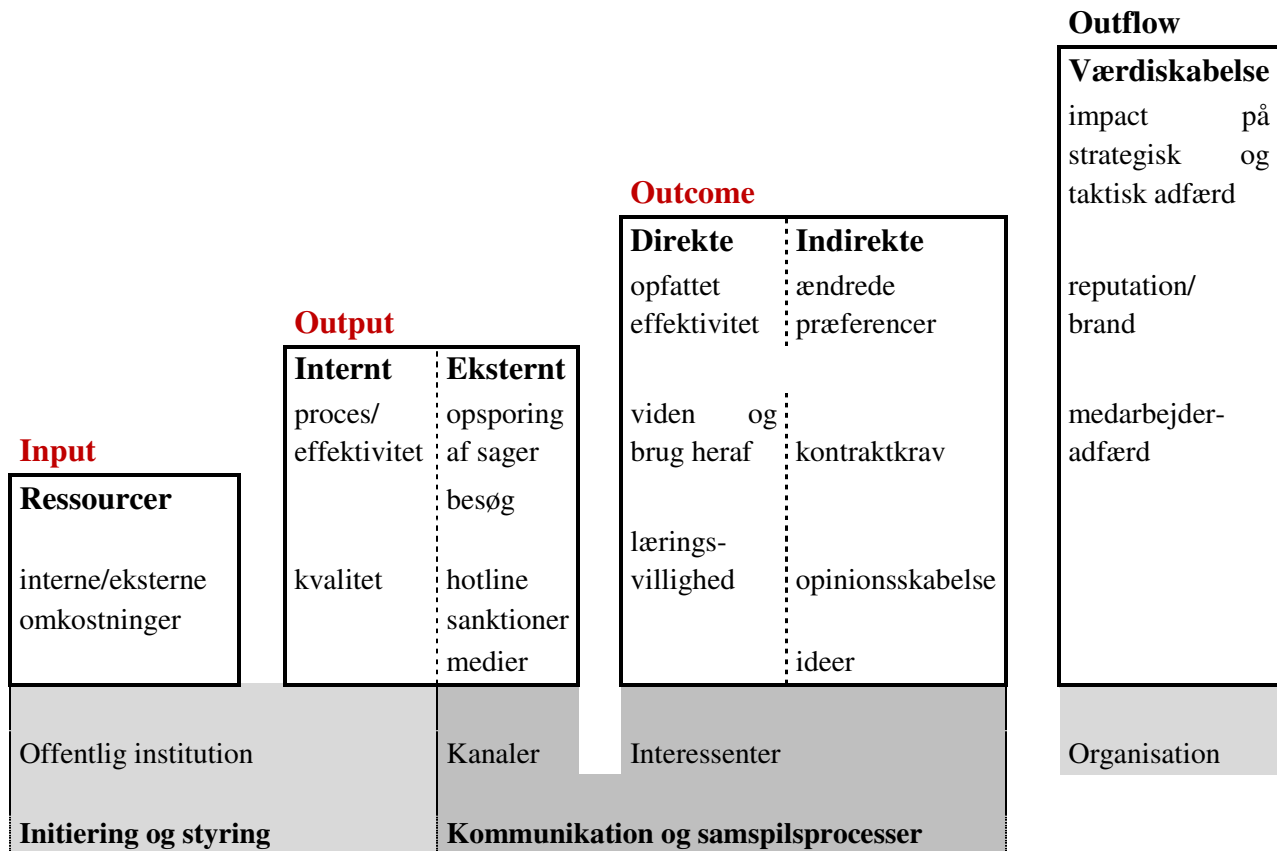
Outflow

Værdiskabelse

impact på strategisk og taktisk adfærd

reputation/ brand

medarbejder-adfærd

Outcome

Direkte

opfattet effektivitet

viden og brug heraf

lærings-villighed

Indirekte

ændrede præferencer

kontraktkrav

opinionsskabelse

ideer

Output

Internt

proces/ effektivitet

kvalitet

Eksternt

opsporing af sager

besøg

hotline

sanktioner

medier

Input

Ressourcer

interne/eksterne omkostninger

Offentlig institution

Kanaler

Interessenter

Organisation

Initiering og styring

Kommunikation og samspilsprocesser